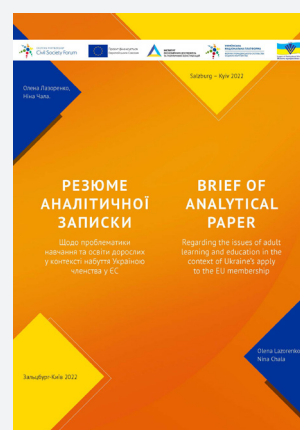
Civil Society Forum

Salzburg – Kyiv 2022

Олена Лазоренко, Ніна Чала

РЕЗЮМЕ АНАЛІТИЧНОЇ ЗАПИСКИ

Щодо проблематики навчання та освіти дорослих у контексті набуття Україною членства у ЄС

BRIEF OF ANALYTICAL PAPER

Regarding the issues of adult learning and education in the context of Ukraine's apply to the EU membership

Olena Lazorenko
Nina Chala

Зальцбург-Київ 2022